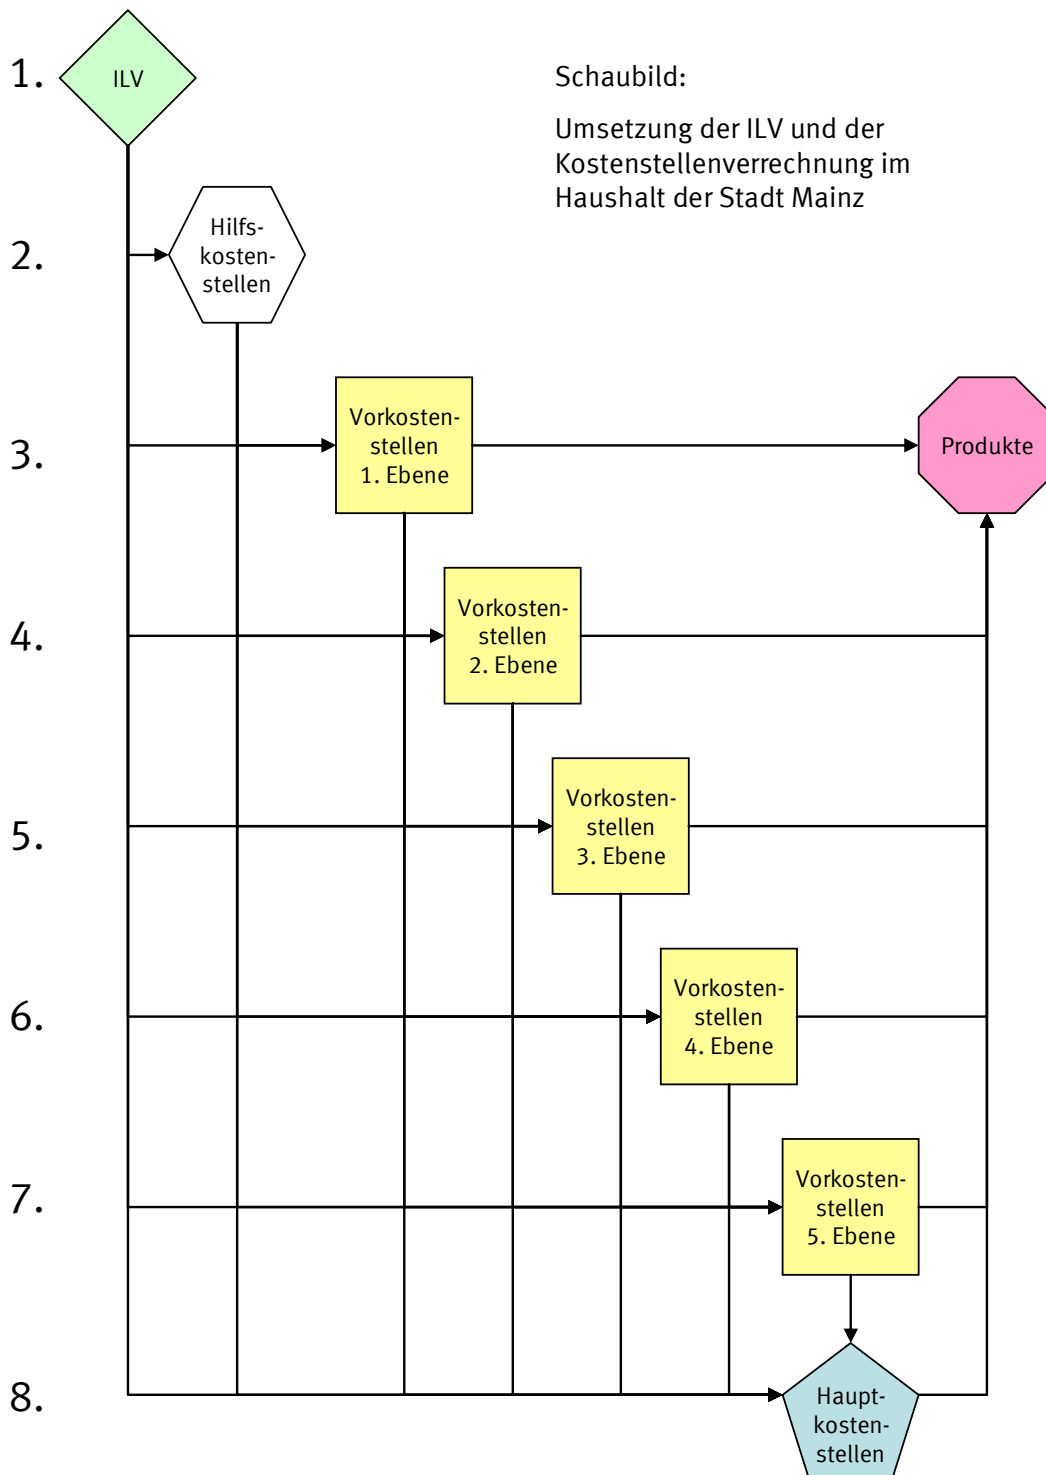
Schaubild:

Umsetzung der ILV und der Kostenstellenverrechnung im Haushalt der Stadt Mainz

1. ILV

2. Hilfskostenstellen

3. Vorkostenstellen 1. Ebene

Produkte

4. Vorkostenstellen 2. Ebene

5. Vorkostenstellen 3. Ebene

6. Vorkostenstellen 4. Ebene

7. Vorkostenstellen 5. Ebene

8. Hauptkostenstellen